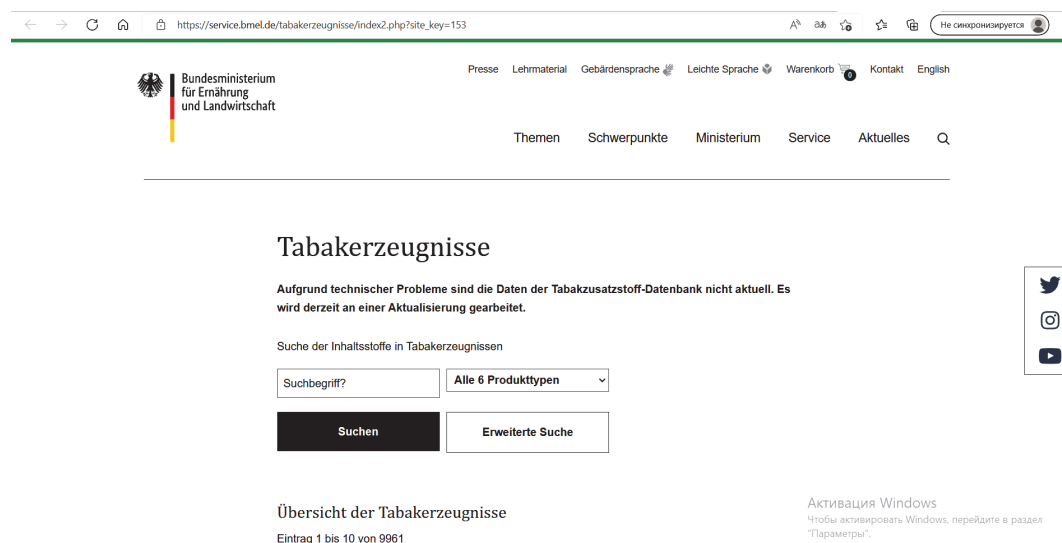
https://service.bmel.de/tabakerzeugnisse/index2.php?site_key=153

Не синхронизируется

Bundesministerium
für Ernährung
und Landwirtschaft

Presse Lehrmaterial Gebärdensprache Leichte Sprache Warenkorb 0 Kontakt English

Themen Schwerpunkte Ministerium Service Aktuelles

Tabakerzeugnisse

Aufgrund technischer Probleme sind die Daten der Tabakzusatzstoff-Datenbank nicht aktuell. Es wird derzeit an einer Aktualisierung gearbeitet.

Suche der Inhaltsstoffe in Tabakerzeugnissen

Suchbegriff?

Alle 6 Produkttypen

Suchen

Erweiterte Suche

Übersicht der Tabakerzeugnisse

Eintrag 1 bis 10 von 9961

Активация Windows
Чтобы активировать Windows, перейдите в раздел "Параметры".